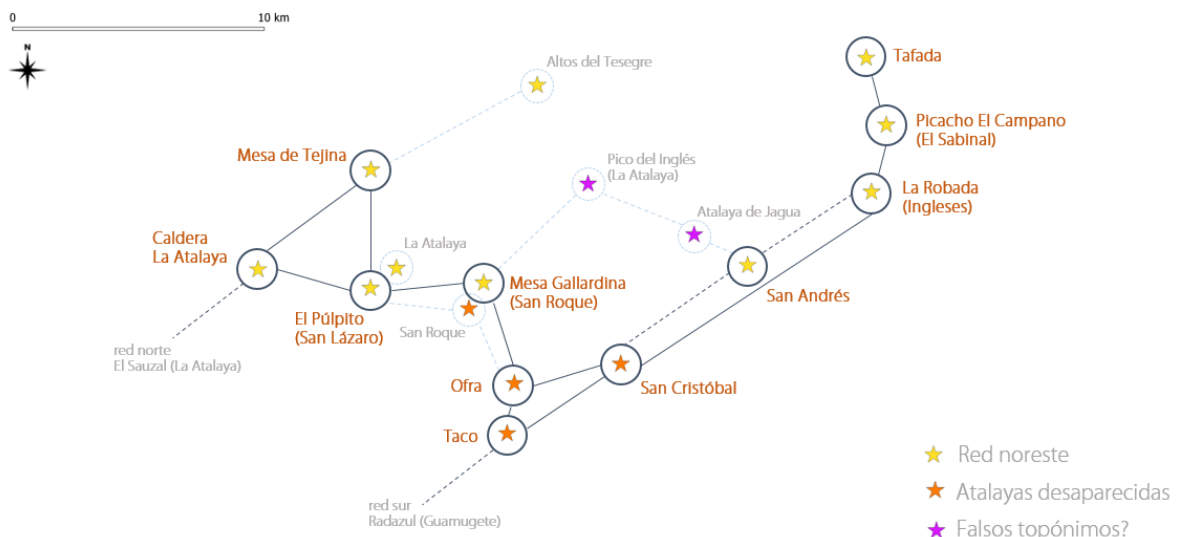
0
10 km
N

Altos del Tesegre
Tafada
Picacho El Campano (El Sabinal)
Mesa de Tejina
Pico del Inglés (La Atalaya)
La Robada (Ingleses)
Atalaya de Jagua
Caldera La Atalaya
La Atalaya
Mesa Gallardina (San Roque)
San Andrés
El Púlpito (San Lázaro)
San Roque
red norte El Sauzal (La Atalaya)
Ofra
San Cristóbal
Taco
red sur Radazul (Guamugete)

Red noreste
Atalayas desaparecidas
Falsos topónimos?